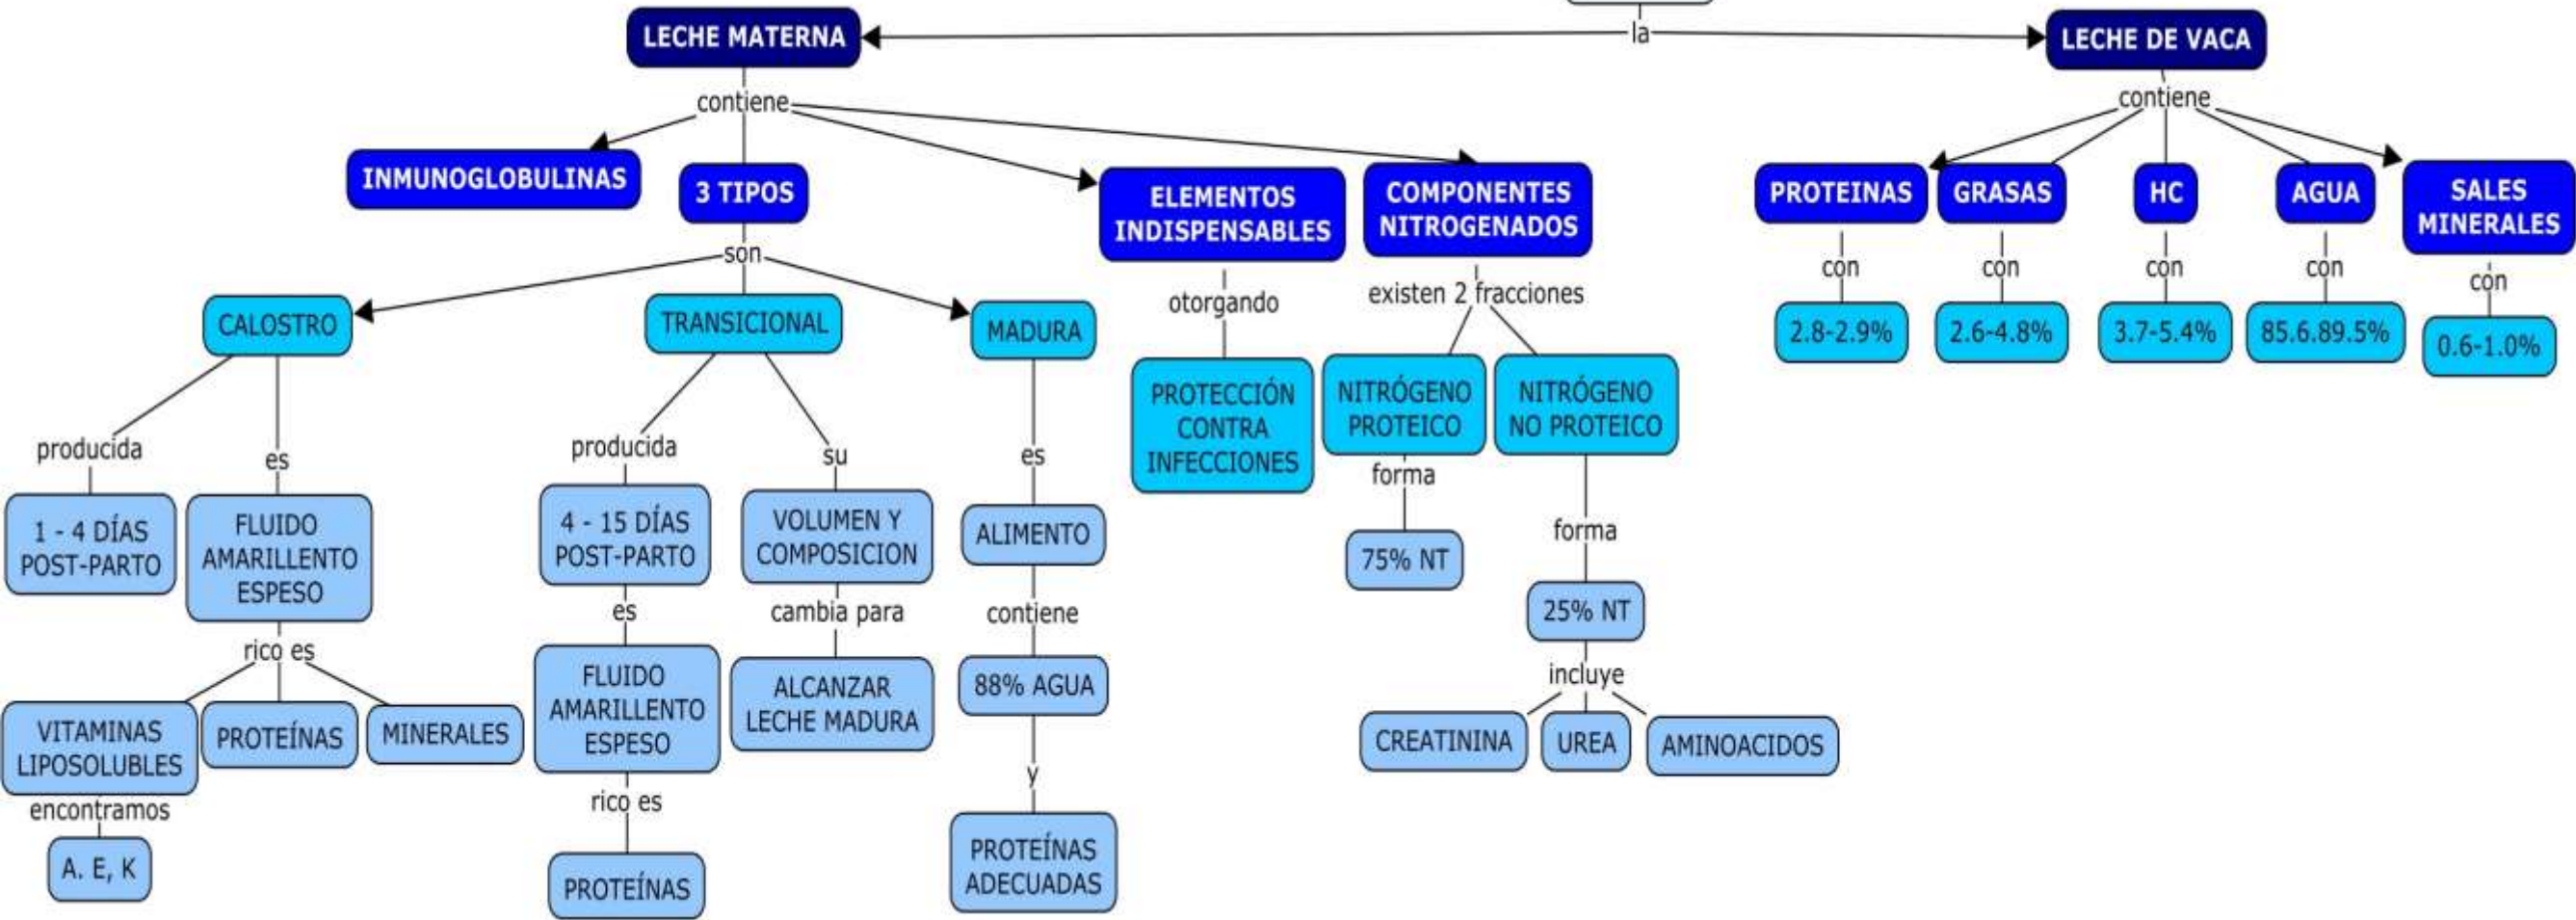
la

LECHE MATERNA

LECHE DE VACA

contiene

INMUNOGLOBULINAS

3 TIPOS

ELEMENTOS INDISPENSABLES

COMPONENTES NITROGENADOS

son

CALOSTRO

TRANSICIONAL

MADURA

producida

es

1 - 4 DÍAS POST-PARTO

FLUIDO AMARILLENTO ESPESO

rico es

VITAMINAS LIPOSOLUBLES

PROTEÍNAS

MINERALES

encontramos

A. E, K

producida

su

4 - 15 DÍAS POST-PARTO

VOLUMEN Y COMPOSICION

es

cambia para

FLUIDO AMARILLENTO ESPESO

ALCANZAR LECHE MADURA

rico es

PROTEÍNAS

es

ALIMENTO

contiene

88% AGUA

y

PROTEÍNAS ADECUADAS

otorgando

PROTECCIÓN CONTRA INFECCIONES

existen 2 fracciones

NITRÓGENO PROTEICO

NITRÓGENO NO PROTEICO

forma

75% NT

forma

25% NT

incluye

CREATININA

UREA

AMINOACIDOS

contiene

PROTEINAS

GRASAS

HC

AGUA

SALES MINERALES

con

2.8-2.9%

con

2.6-4.8%

con

3.7-5.4%

con

85.6.89.5%

con

0.6-1.0%